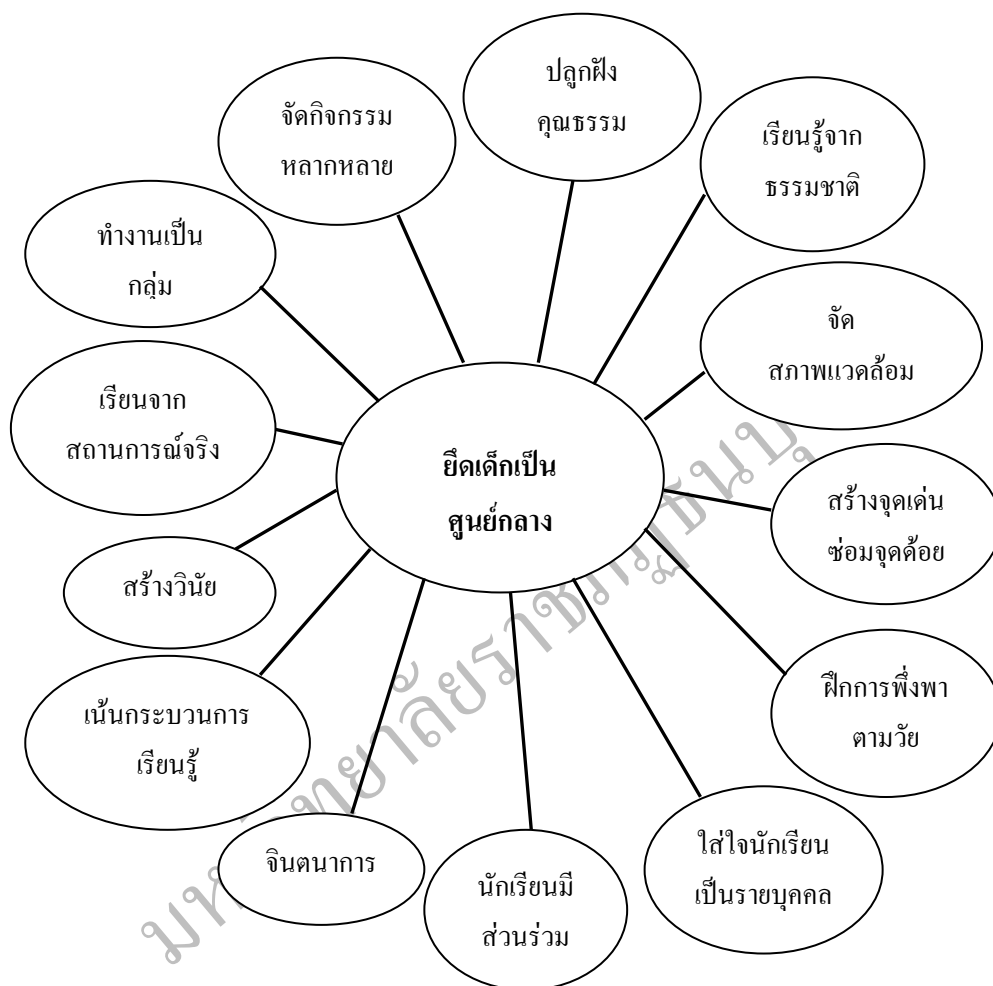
ปลูกฝัง
คุณธรรม

จัดกิจกรรม
หลากหลาย

เรียนรู้จาก
ธรรมชาติ

ทำงานเป็น
กลุ่ม

จัด
สภาพแวดล้อม

เรียนจาก
สถานการณ์จริง

ยึดเด็กเป็น
ศูนย์กลาง

สร้างจุดเด่น
ซ่อมจุดด้อย

สร้างวินัย

ฝึกการพึ่งพา
ตามวัย

เน้นกระบวนการ
เรียนรู้

ใส่ใจนักเรียน
เป็นรายบุคคล

จินตนาการ

นักเรียนมี
ส่วนร่วม

มหาวิทยาลัยราชภัฏธนบุรี